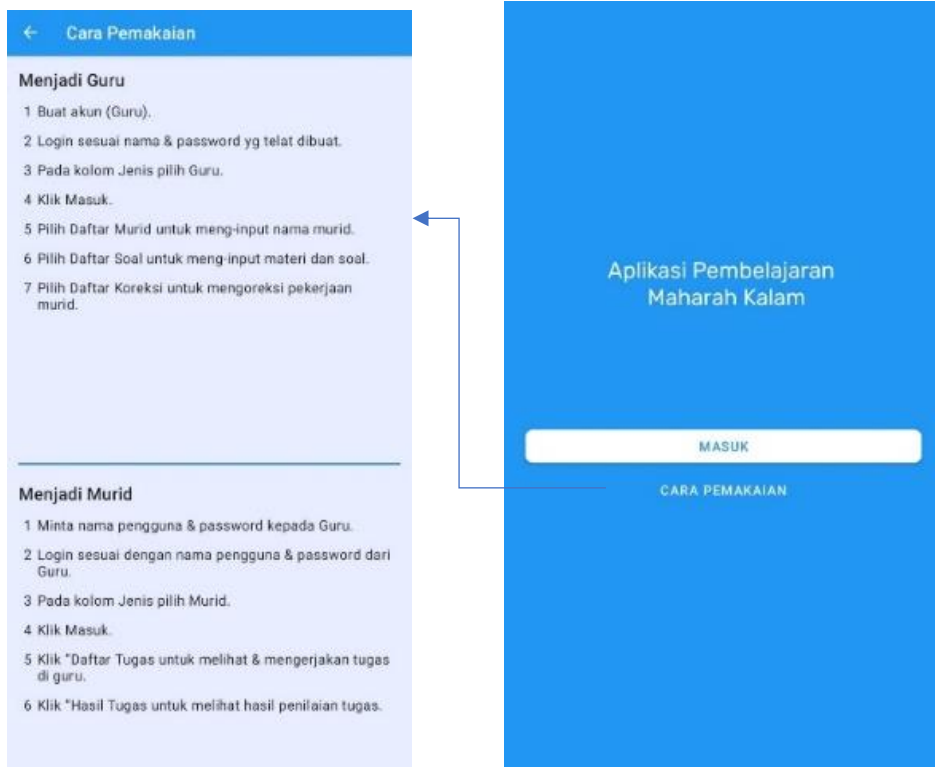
Cara Pemakaian

Menjadi Guru

1 Buat akun (Guru).

2 Login sesuai nama & password yg telat dibuat.

3 Pada kolom Jenis pilih Guru.

4 Klik Masuk.

5 Pilih Daftar Murid untuk meng-input nama murid.

6 Pilih Daftar Soal untuk meng-input materi dan soal.

7 Pilih Daftar Koreksi untuk mengoreksi pekerjaan murid.

Menjadi Murid

1 Minta nama pengguna & password kepada Guru.

2 Login sesuai dengan nama pengguna & password dari Guru.

3 Pada kolom Jenis pilih Murid.

4 Klik Masuk.

5 Klik "Daftar Tugas untuk melihat & mengerjakan tugas di guru.

6 Klik "Hasil Tugas untuk melihat hasil penilaian tugas.

Aplikasi Pembelajaran Maharah Kalam

MASUK

CARA PEMAKAIAN